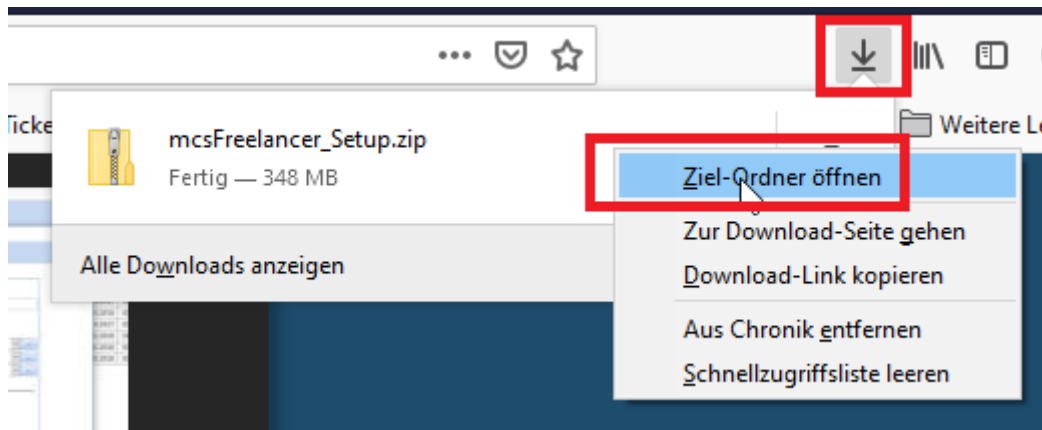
•••

Ticke

mcsFreelancer_Setup.zip

Fertig — 348 MB

Alle Downloads anzeigen

Weitere Le

Ziel-Ordner öffnen

Zur Download-Seite gehen

Download-Link kopieren

Aus Chronik entfernen

Schnellzugriffsliste leeren